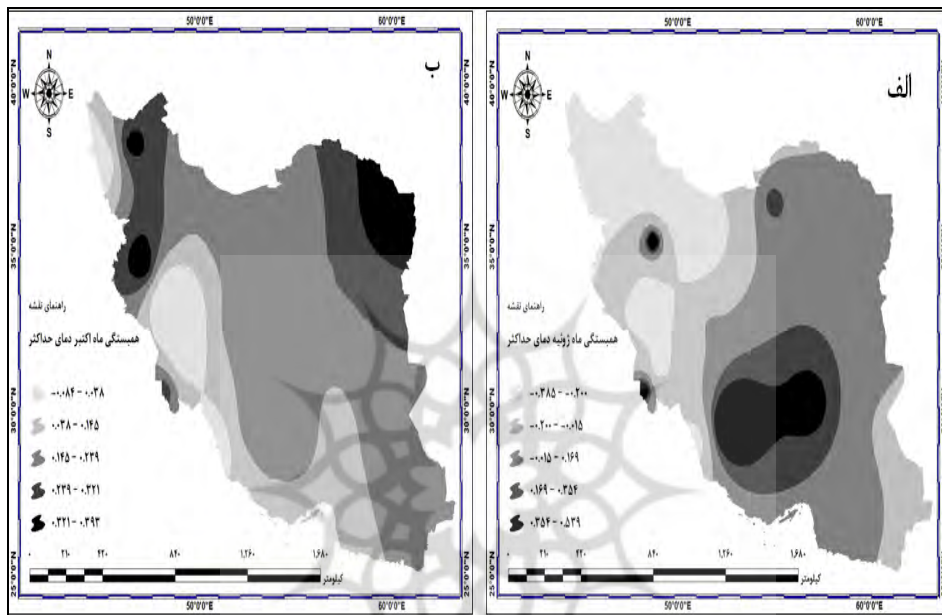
50°0'0"E
60°0'0"E
ب
N
W
E
S
40°0'0"N
35°0'0"N
30°0'0"N
25°0'0"N
راهنمای نقشه
همبستگی ماه اکتبر دمای حداکثر
-۰.۰۸۴ - ۰.۰۳۸
۰.۰۳۸ - ۰.۱۴۵
۰.۱۴۵ - ۰.۲۲۹
۰.۲۲۹ - ۰.۳۲۱
۰.۳۲۱ - ۰.۴۹۳
۰ ۲۱۰ ۴۲۰ ۸۴۰ ۱,۲۶۰ ۱,۶۸۰
کیلومتر
50°0'0"E
60°0'0"E

50°0'0"E
60°0'0"E
الف
N
W
E
S
40°0'0"N
35°0'0"N
30°0'0"N
25°0'0"N
راهنمای نقشه
همبستگی ماه ژوئیه دمای حداکثر
-۰.۳۸۵ - -۰.۲۰۰
-۰.۲۰۰ - -۰.۰۱۵
-۰.۰۱۵ - ۰.۱۶۹
۰.۱۶۹ - ۰.۳۵۴
۰.۳۵۴ - ۰.۵۳۹
۰ ۲۱۰ ۴۲۰ ۸۴۰ ۱,۲۶۰ ۱,۶۸۰
کیلومتر
50°0'0"E
60°0'0"E